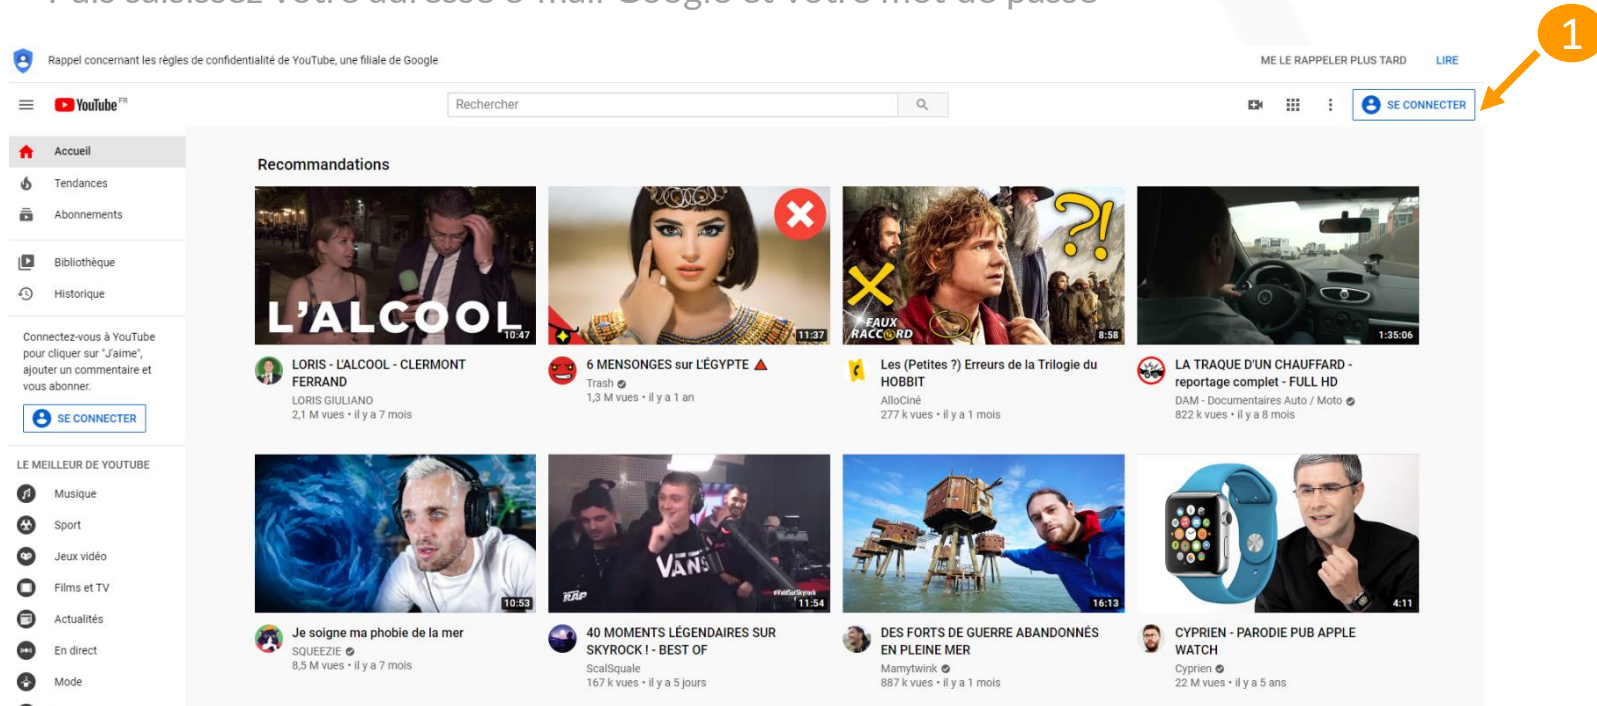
Puis saisissez votre adresse e-mail Google et votre mot de passe

Rappel concernant les règles de confidentialité de YouTube, une filiale de Google

ME LE RAPPELER PLUS TARD LIRE

1

YouTube FR

Rechercher

SE CONNECTER

Accueil
Tendances
Abonnements
Bibliothèque
Historique

Connectez-vous à YouTube pour cliquer sur "J'aime", ajouter un commentaire et vous abonner.

SE CONNECTER

LE MEILLEUR DE YOUTUBE
Musique
Sport
Jeux vidéo
Films et TV
Actualités
En direct
Mode

Recommandations

L'ALCOOL 10:47
LORIS - L'ALCOOL - CLERMONT FERRAND
LORIS GIULIANO
2,1 M vues • il y a 7 mois

11:37
6 MENSONGES sur L'ÉGYPTE
Trash
1,3 M vues • il y a 1 an

?! FAUX RACCORD 8:58
Les (Petites ?) Erreurs de la Trilogie du HOBBIT
AlloCiné
277 k vues • il y a 1 mois

1:35:06
LA TRAQUE D'UN CHAUFFARD - reportage complet - FULL HD
DAM - Documentaires Auto / Moto
822 k vues • il y a 8 mois

10:53
Je soigne ma phobie de la mer
SQUEEZIE
8,5 M vues • il y a 7 mois

VANS 11:54
40 MOMENTS LÉGENDAIRES SUR SKYROCK ! - BEST OF
ScalSquale
167 k vues • il y a 5 jours

16:13
DES FORTS DE GUERRE ABANDONNÉS EN PLEINE MER
Mamytwink
887 k vues • il y a 1 mois

4:11
CYPRIEN - PARODIE PUB APPLE WATCH
Cyprien
22 M vues • il y a 5 ans